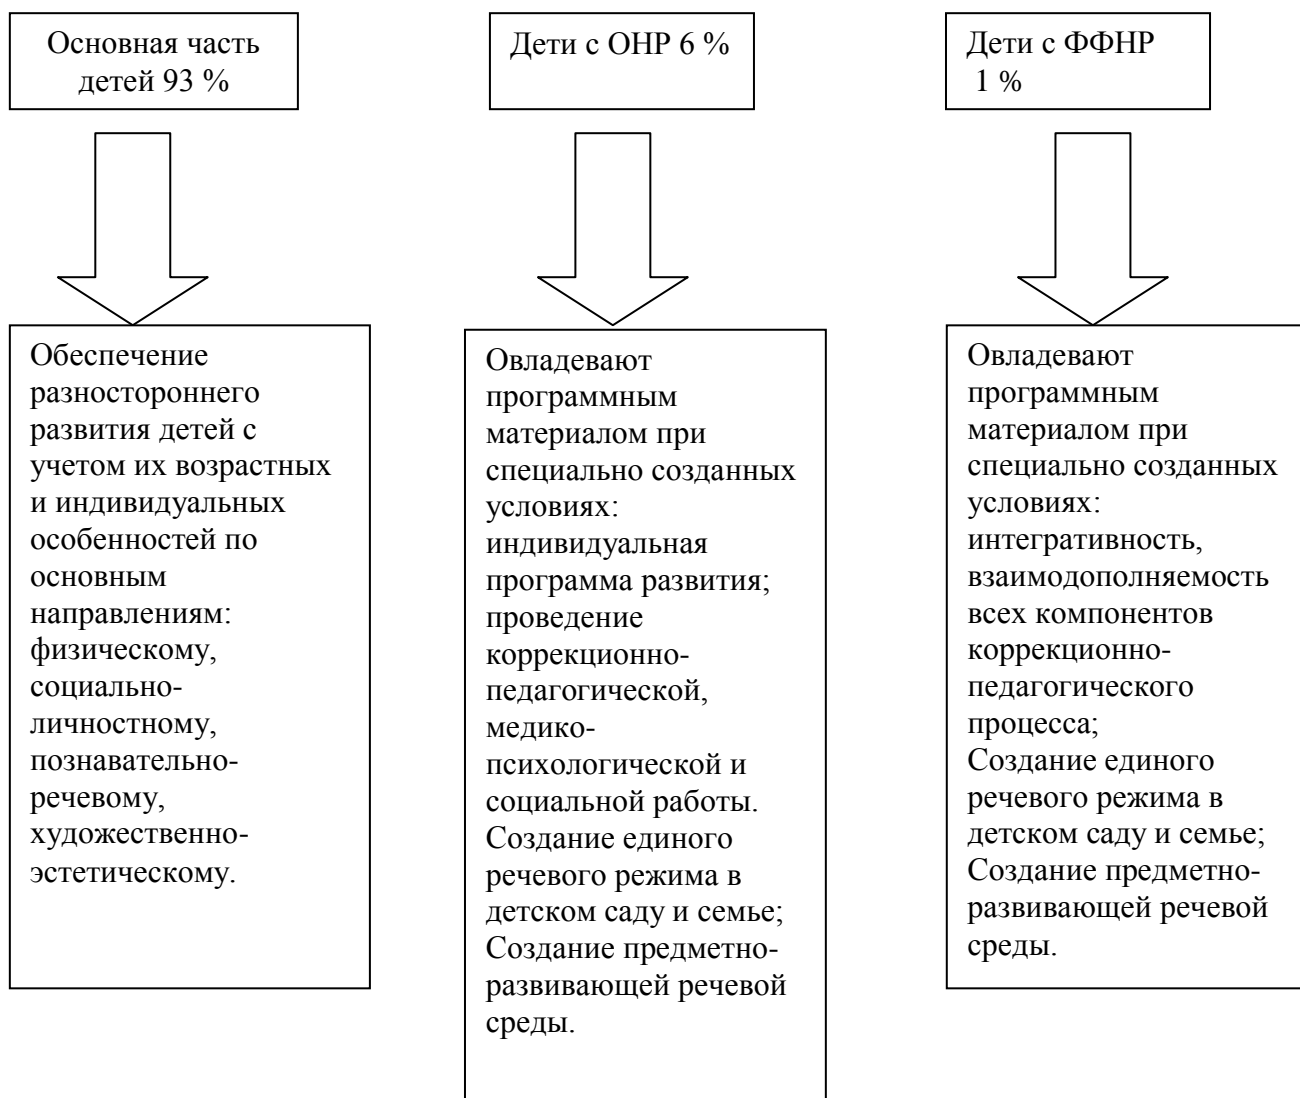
Основная часть детей 93 %

Дети с ОНР 6 %

Дети с ФФНР 1 %

Обеспечение разностороннего развития детей с учетом их возрастных и индивидуальных особенностей по основным направлениям: физическому, социально-личностному, познавательно-речевому, художественно-эстетическому.

Овладевают программным материалом при специально созданных условиях: индивидуальная программа развития; проведение коррекционно-педагогической, медико-психологической и социальной работы. Создание единого речевого режима в детском саду и семье; Создание предметно-развивающей речевой среды.

Овладевают программным материалом при специально созданных условиях: интегративность, взаимодополняемость всех компонентов коррекционно-педагогического процесса; Создание единого речевого режима в детском саду и семье; Создание предметно-развивающей речевой среды.